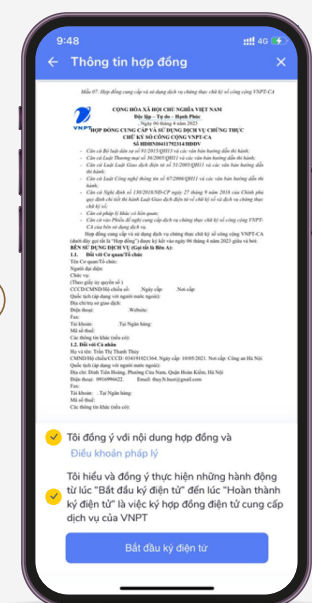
9:48

4G

Thông tin hợp đồng

Mẫu 07. Hợp đồng cung cấp và sử dụng dịch vụ chứng thực chữ ký số công cộng VNPT-CA

CỘNG HÒA XÃ HỘI CHỦ NGHĨA VIỆT NAM
Độc lập – Tự do – Hạnh Phúc
..., Ngày 06 tháng 4 năm 2023

HỢP ĐỒNG CUNG CẤP VÀ SỬ DỤNG DỊCH VỤ CHỨNG THỰC CHỮ KÝ SỐ CÔNG CỘNG VNPT-CA
Số HĐ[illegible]

- Căn cứ Bộ luật dân sự số 91/2015/QH13 và các văn bản hướng dẫn thi hành;
- Căn cứ Luật Thương mại số 36/2005/QH11 và các văn bản hướng dẫn thi hành;
- Căn cứ Luật Giao dịch điện tử số 51/2005/QH11 và các văn bản hướng dẫn thi hành;
- Căn cứ Luật Công nghệ thông tin số 67/2006/QH11 và các văn bản hướng dẫn thi hành;
- Căn cứ Nghị định số 130/2018/NĐ-CP ngày 27 tháng 9 năm 2018 của Chính phủ quy định chi tiết thi hành Luật Giao dịch điện tử về chữ ký số và dịch vụ chứng thực chữ ký số;
- Căn cứ nhu cầu và khả năng của hai bên;
- Căn cứ vào Phiếu đề nghị cung cấp dịch vụ chứng thực chữ ký số công cộng VNPT-CA của bên sử dụng dịch vụ.

Hợp đồng cung cấp và sử dụng dịch vụ chứng thực chữ ký số công cộng VNPT-CA (dưới đây gọi tắt là "Hợp đồng") được ký kết vào ngày 06 tháng 4 năm 2023 giữa các bên:
BÊN SỬ DỤNG DỊCH VỤ (Gọi tắt là Bên A):
1.1. Đối với Cơ quan/Tổ chức
Tên Cơ quan/Tổ chức:
Người đại diện:
Chức vụ:
(Theo giấy ủy quyền số:)
CCCD/CMND/Hộ chiếu số: Ngày cấp: Nơi cấp:
Quốc tịch (áp dụng với người nước ngoài):
Địa chỉ trụ sở giao dịch:
Điện thoại: Website:
Fax:
Tài khoản: Tại Ngân hàng:
Mã số thuế:
Các thông tin khác (nếu có):
1.2. Đối với Cá nhân
Họ và tên: Trần Thị Thanh Thủy
CMND/Hộ chiếu/CCCD: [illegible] Ngày cấp: 10/05/2021. Nơi cấp: Công an Hà Nội
Quốc tịch (áp dụng với người nước ngoài):
Địa chỉ: Đình Tiên Hoàng, Phường Cửa Nam, Quận Hoàn Kiếm, Hà Nội
Điện thoại: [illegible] Email: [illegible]
Fax:
Tài khoản: Tại Ngân hàng:
Mã số thuế:
Các thông tin khác (nếu có):

Tôi đồng ý với nội dung hợp đồng và Điều khoản pháp lý

Tôi hiểu và đồng ý thực hiện những hành động từ lúc "Bắt đầu ký điện tử" đến lúc "Hoàn thành ký điện tử" là việc ký hợp đồng điện tử cung cấp dịch vụ của VNPT

Bắt đầu ký điện tử